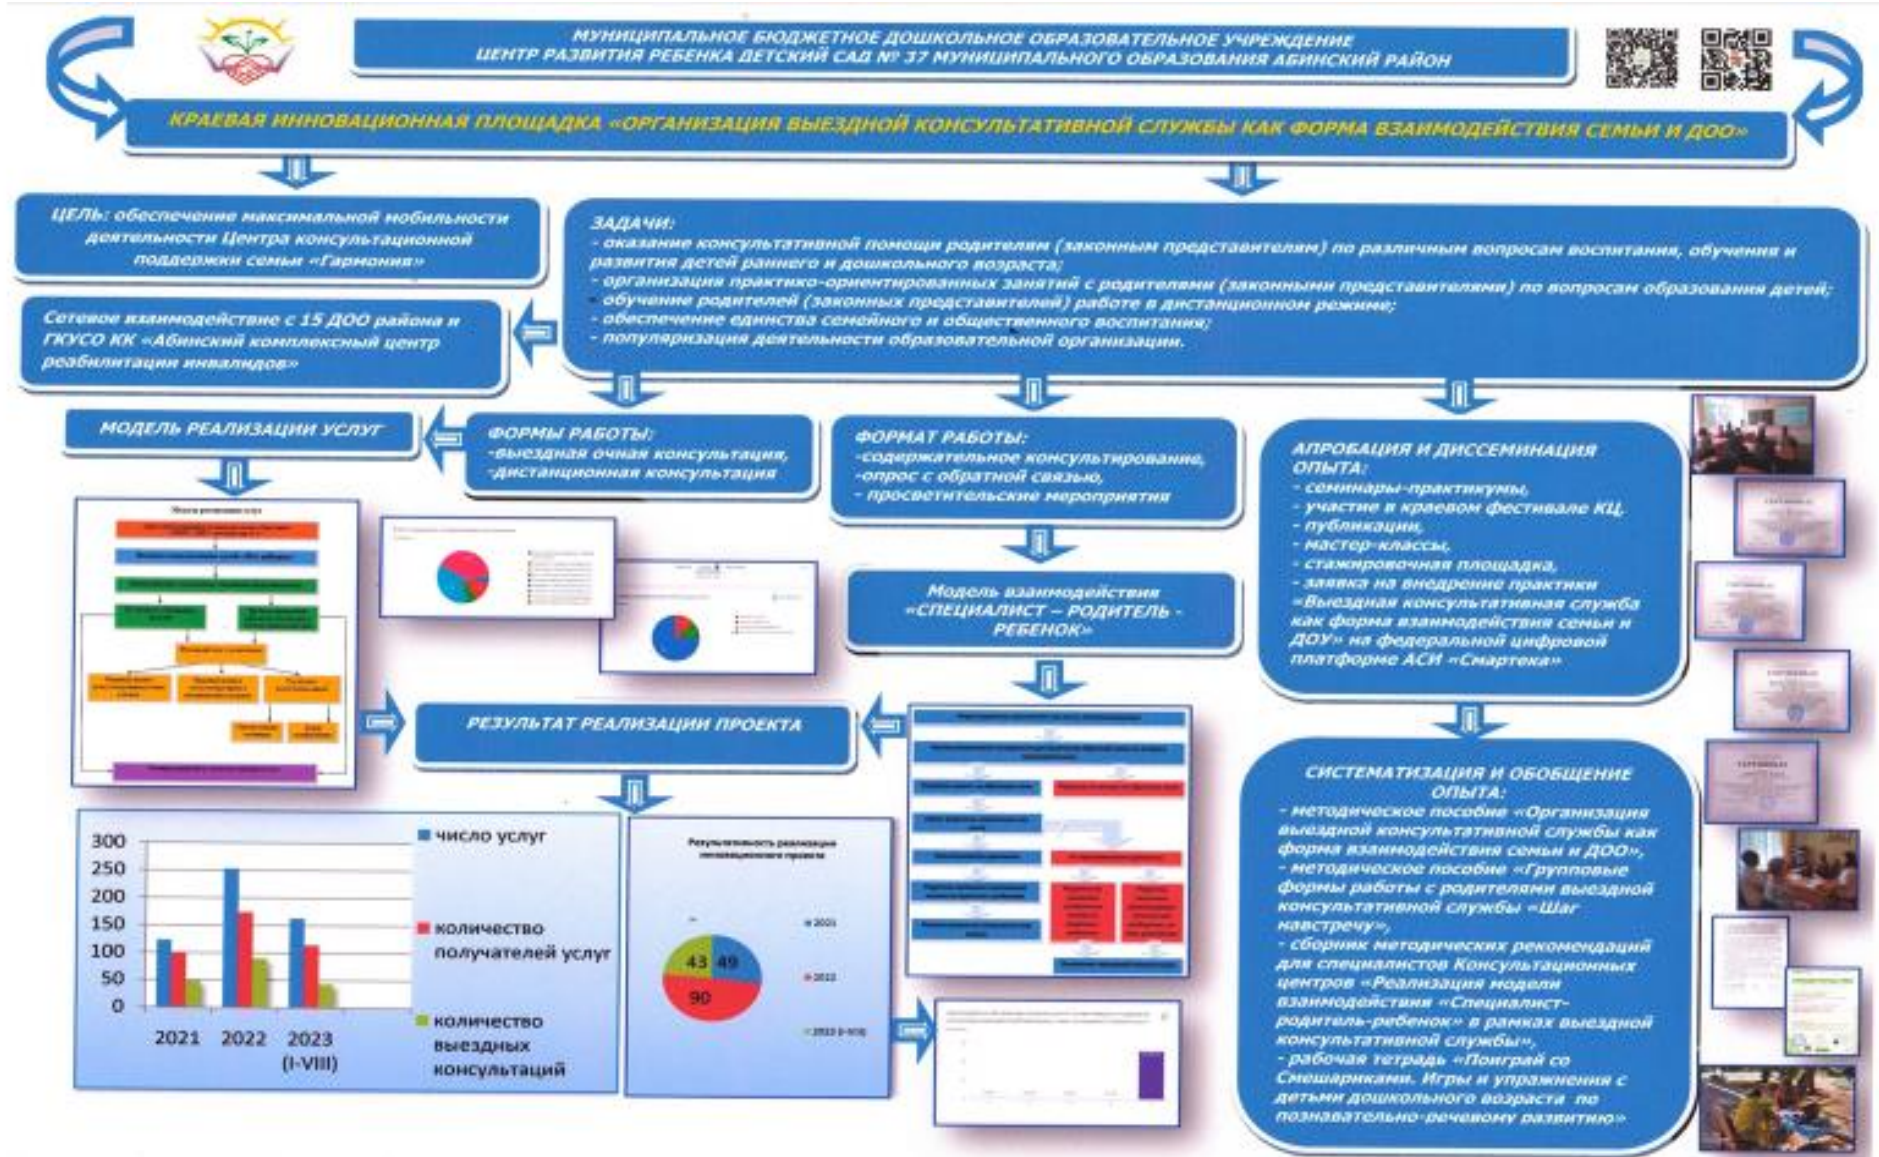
МУНИЦИПАЛЬНОЕ БЮДЖЕТНОЕ ДОШКОЛЬНОЕ ОБРАЗОВАТЕЛЬНОЕ УЧРЕЖДЕНИЕ ЦЕНТР РАЗВИТИЯ РЕБЕНКА ДЕТСКИЙ САД № 37 МУНИЦИПАЛЬНОГО ОБРАЗОВАНИЯ АБИНСКИЙ РАЙОН

КРАЕВАЯ ИННОВАЦИОННАЯ ПЛОЩАДКА «ОРГАНИЗАЦИЯ ВЫЕЗДНОЙ КОНСУЛЬТАТИВНОЙ СЛУЖБЫ КАК ФОРМА ВЗАИМОДЕЙСТВИЯ СЕМЬИ И ДОО»

ЦЕЛЬ: обеспечение максимальной мобильности деятельности Центра консультационной поддержки семьи «Гармония»

ЗАДАЧИ:
- оказание консультативной помощи родителям (законным представителям) по различным вопросам воспитания, обучения и развития детей раннего и дошкольного возраста;
- организация практико-ориентированных занятий с родителями (законными представителями) по вопросам образования детей;
- обучение родителей (законных представителей) работе в дистанционном режиме;
- обеспечение единства семейного и общественного воспитания;
- популяризация деятельности образовательной организации.

Сетевое взаимодействие с 15 ДОО района и ГКУСО КК «Абинский комплексный центр реабилитации инвалидов»

МОДЕЛЬ РЕАЛИЗАЦИИ УСЛУГ

ФОРМЫ РАБОТЫ:
-выездная очная консультация,
-дистанционная консультация

ФОРМАТ РАБОТЫ:
-содержательное консультирование,
-опрос с обратной связью,
- просветительские мероприятия

АПРОБАЦИЯ И ДИССЕМИНАЦИЯ ОПЫТА:
- семинары-практикумы,
- участие в краевом фестивале КЦ,
- публикации,
- мастер-классы,
- стажировочная площадка,
- заявка на внедрение практики «Выездная консультативная служба как форма взаимодействия семьи и ДОУ» на федеральной цифровой платформе АСИ «Смартека»

Модель взаимодействия «СПЕЦИАЛИСТ – РОДИТЕЛЬ - РЕБЕНОК»

РЕЗУЛЬТАТ РЕАЛИЗАЦИИ ПРОЕКТА

300
250
200
150
100
50
0
2021 2022 2023 (I-VIII)
число услуг
количество получателей услуг
количество выездных консультаций

Результативность реализации инновационного проекта
43 49 90
2021
2022
2023 (I-VIII)

СИСТЕМАТИЗАЦИЯ И ОБОБЩЕНИЕ ОПЫТА:
- методическое пособие «Организация выездной консультативной службы как форма взаимодействия семьи и ДОО»,
- методическое пособие «Групповые формы работы с родителями выездной консультативной службы «Шаг навстречу»,
- сборник методических рекомендаций для специалистов Консультационных центров «Реализация модели взаимодействия «Специалист-родитель-ребенок» в рамках выездной консультативной службы»,
- рабочая тетрадь «Поиграй со Смешариками. Игры и упражнения с детьми дошкольного возраста по познавательно-речевому развитию»